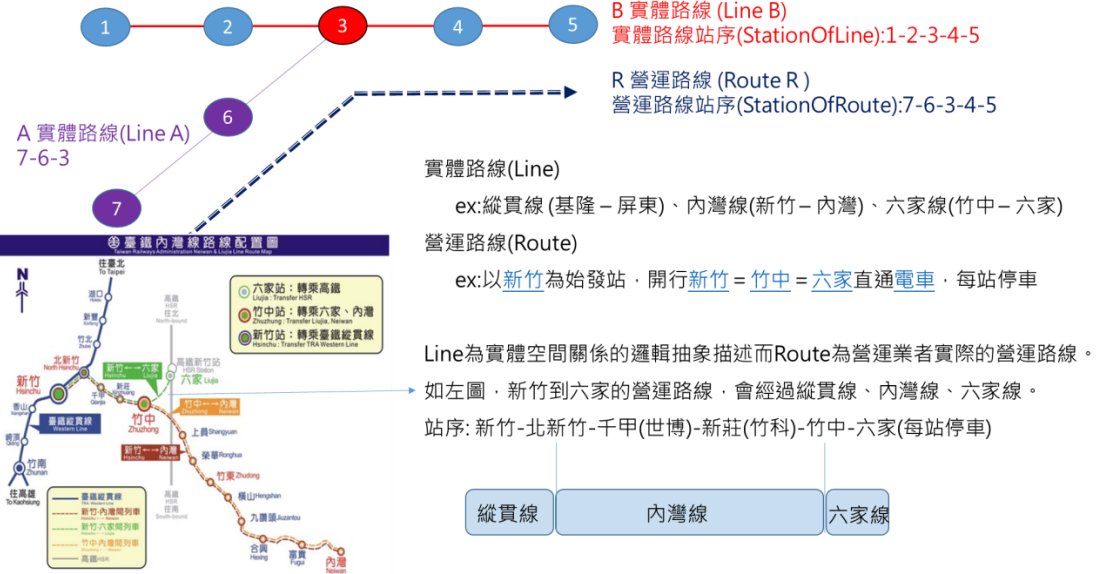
1 2 3 4 5

B 實體路線 (Line B)
實體路線站序(StationOfLine):1-2-3-4-5

6

R 營運路線 (Route R )
營運路線站序(StationOfRoute):7-6-3-4-5

A 實體路線(Line A)
7-6-3

7

實體路線(Line)

ex:縱貫線 (基隆 – 屏東)、內灣線(新竹 – 內灣)、六家線(竹中 – 六家)

營運路線(Route)

ex:以新竹為始發站，開行新竹 = 竹中 = 六家直通電車，每站停車

臺鐵內灣線路線配置圖
Taiwan Railways Administration Neiwan & Liujia Line Route Map

往臺北 To Taipei
湖口
新豐
竹北
北新竹 North Hsinchu
新竹 Hsinchu
香山
崎頂
竹南 Zhunan
往高雄 To Kaohsiung
臺鐵縱貫線 Western Line
新竹 ←→ 六家
千甲
新莊
竹中 Zhuzhong
高鐵 往台北 North-bound
高鐵新竹站 HSR Station
六家 Liujia
竹中 ←→ 內灣
上員
榮華
竹東 Zhudong
新竹 ←→ 內灣
橫山
九讚頭
合興
富貴
內灣 Neiwan
高鐵 往左營 South-bound

六家站：轉乘高鐵 Liujia : Transfer HSR
竹中站：轉乘六家、內灣 Zhuzhong : Transfer Liujia, Neiwan
新竹站：轉乘臺鐵縱貫線 Hsinchu : Transfer TRA Western Line

臺鐵縱貫線 TRA Western Line
新竹-內灣間列車
新竹-六家間列車
竹中-內灣間列車
高鐵 HSR

Line為實體空間關係的邏輯抽象描述而Route為營運業者實際的營運路線。

如左圖，新竹到六家的營運路線，會經過縱貫線、內灣線、六家線。

站序: 新竹-北新竹-千甲(世博)-新莊(竹科)-竹中-六家(每站停車)

縱貫線 | 內灣線 | 六家線